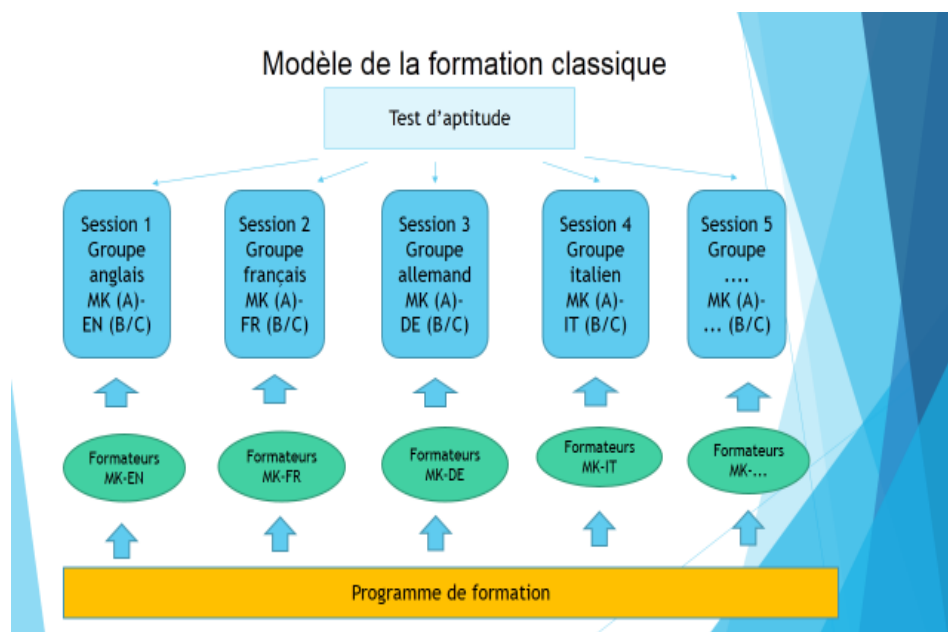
Modèle de la formation classique

Test d'aptitude

Session 1 Groupe anglais MK (A)- EN (B/C)

Session 2 Groupe français MK (A)- FR (B/C)

Session 3 Groupe allemand MK (A)- DE (B/C)

Session 4 Groupe italien MK (A)- IT (B/C)

Session 5 Groupe .... MK (A)- ... (B/C)

Formateurs MK-EN

Formateurs MK-FR

Formateurs MK-DE

Formateurs MK-IT

Formateurs MK-...

Programme de formation